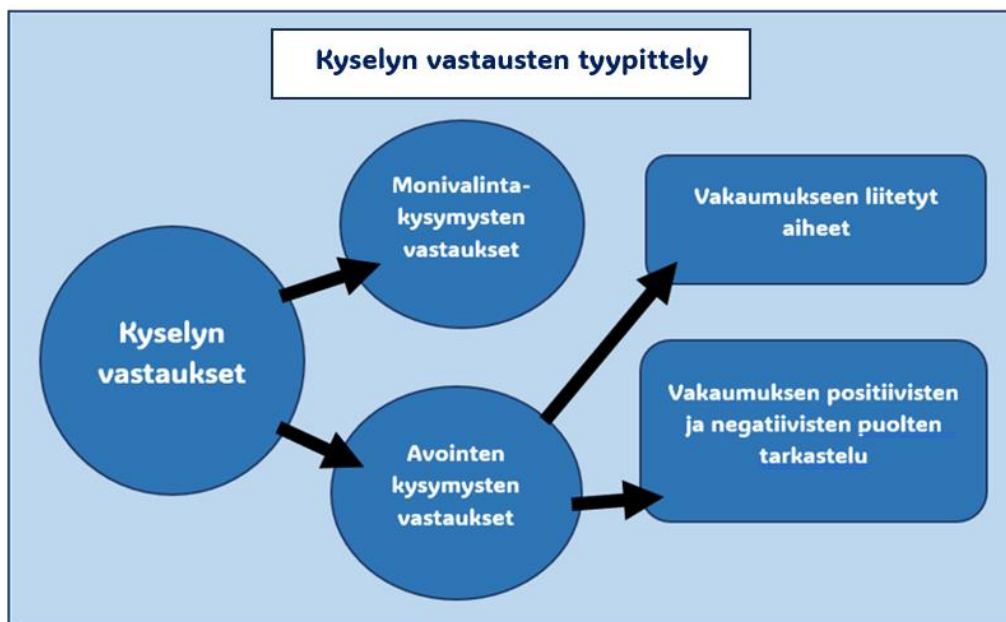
Kyselyn vastausten tyypittely

Kyselyn vastaukset

Monivalintakysymysten vastaukset

Avointen kysymysten vastaukset

Vakaumukseen liitetyt aiheet

Vakaumuksen positiivisten ja negatiivisten puolten tarkastelu